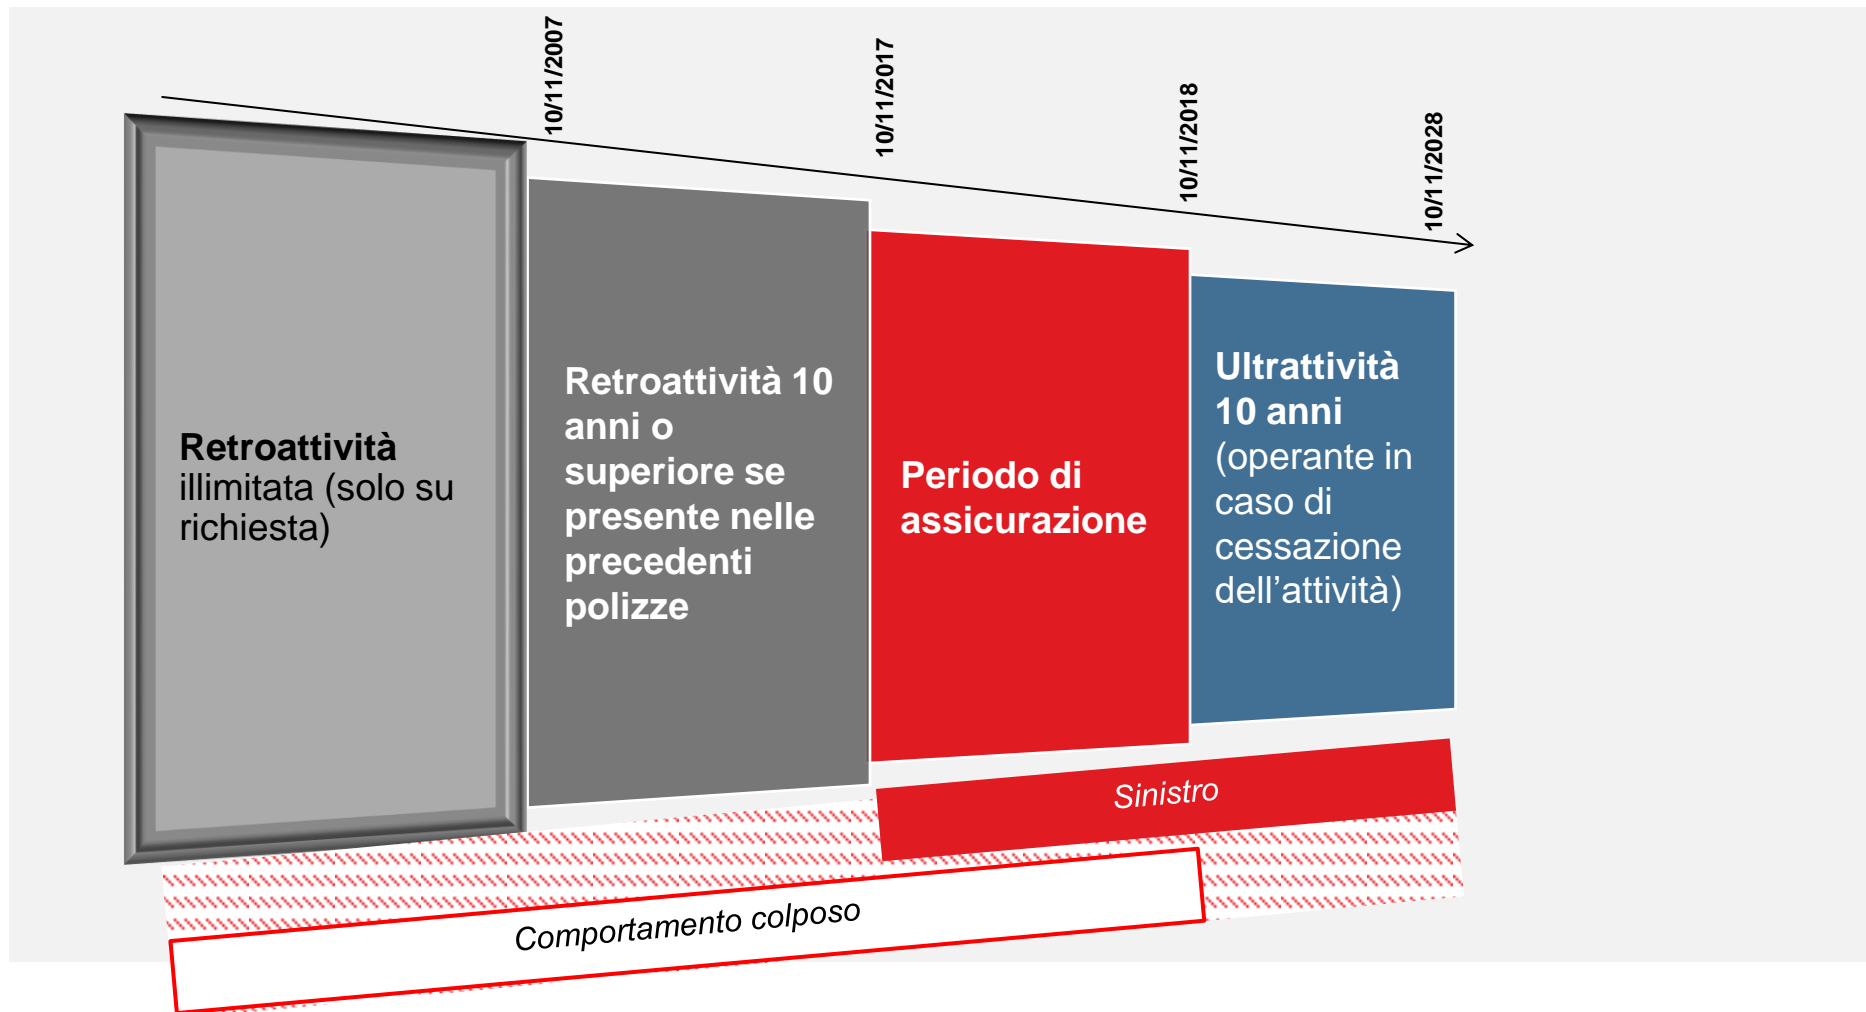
10/11/2007

10/11/2017

10/11/2018

10/11/2028

Retroattività illimitata (solo su richiesta)

Retroattività 10 anni o superiore se presente nelle precedenti polizze

Periodo di assicurazione

Ultrattività 10 anni (operante in caso di cessazione dell'attività)

Sinistro

Comportamento colposo